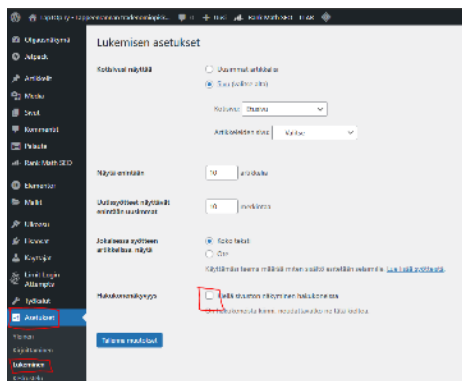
Lukemisen asetukset

Ohjausnäkymä
Jetpack
Artikkelit
Media
Sivut
Kommentit
Palaute
Rank Math SEO
Elementor
Mallit
Ulkoasu
Lisäosat
Käyttäjät
Työkalut
Asetukset
Yleiset
Kirjoittaminen
Lukeminen

Kotisivulla näytetään
Uusimmat artikkelit
Sivu (valitse alta)
Kotisivu: Etusivu
Artikkeleiden sivu: Valitse

Näytä enintään 10 artikkelia

Uutissyötteet näyttävät enintään uusimmat 10 merkintää

Jokaisessa syötteen artikkelissa näytä
Koko teksti
Ote

Hakukonenäkyvyys
Estä sivuston näkyminen hakukoneissa

Tallenna muutokset